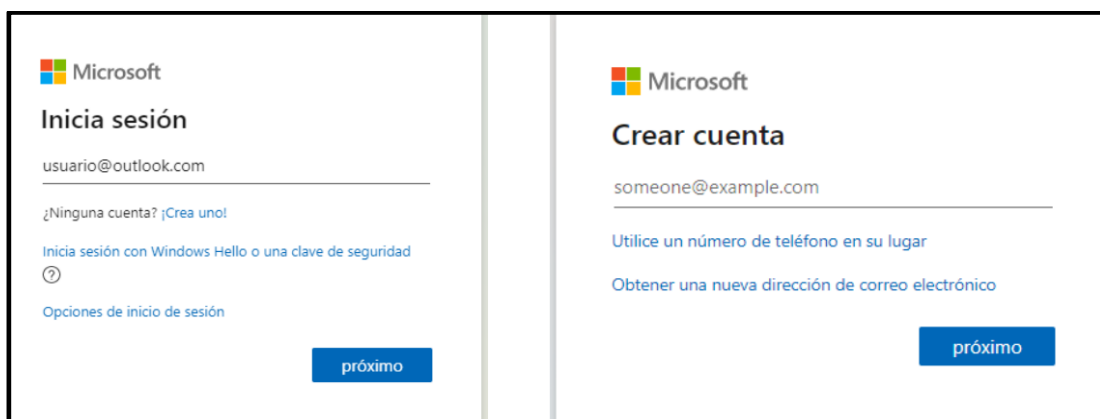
Microsoft

Inicia sesión

usuario@outlook.com

¿Ninguna cuenta? ¡Crea uno!

Inicia sesión con Windows Hello o una clave de seguridad ?

Opciones de inicio de sesión

próximo

Microsoft

Crear cuenta

someone@example.com

Utilice un número de teléfono en su lugar

Obtener una nueva dirección de correo electrónico

próximo